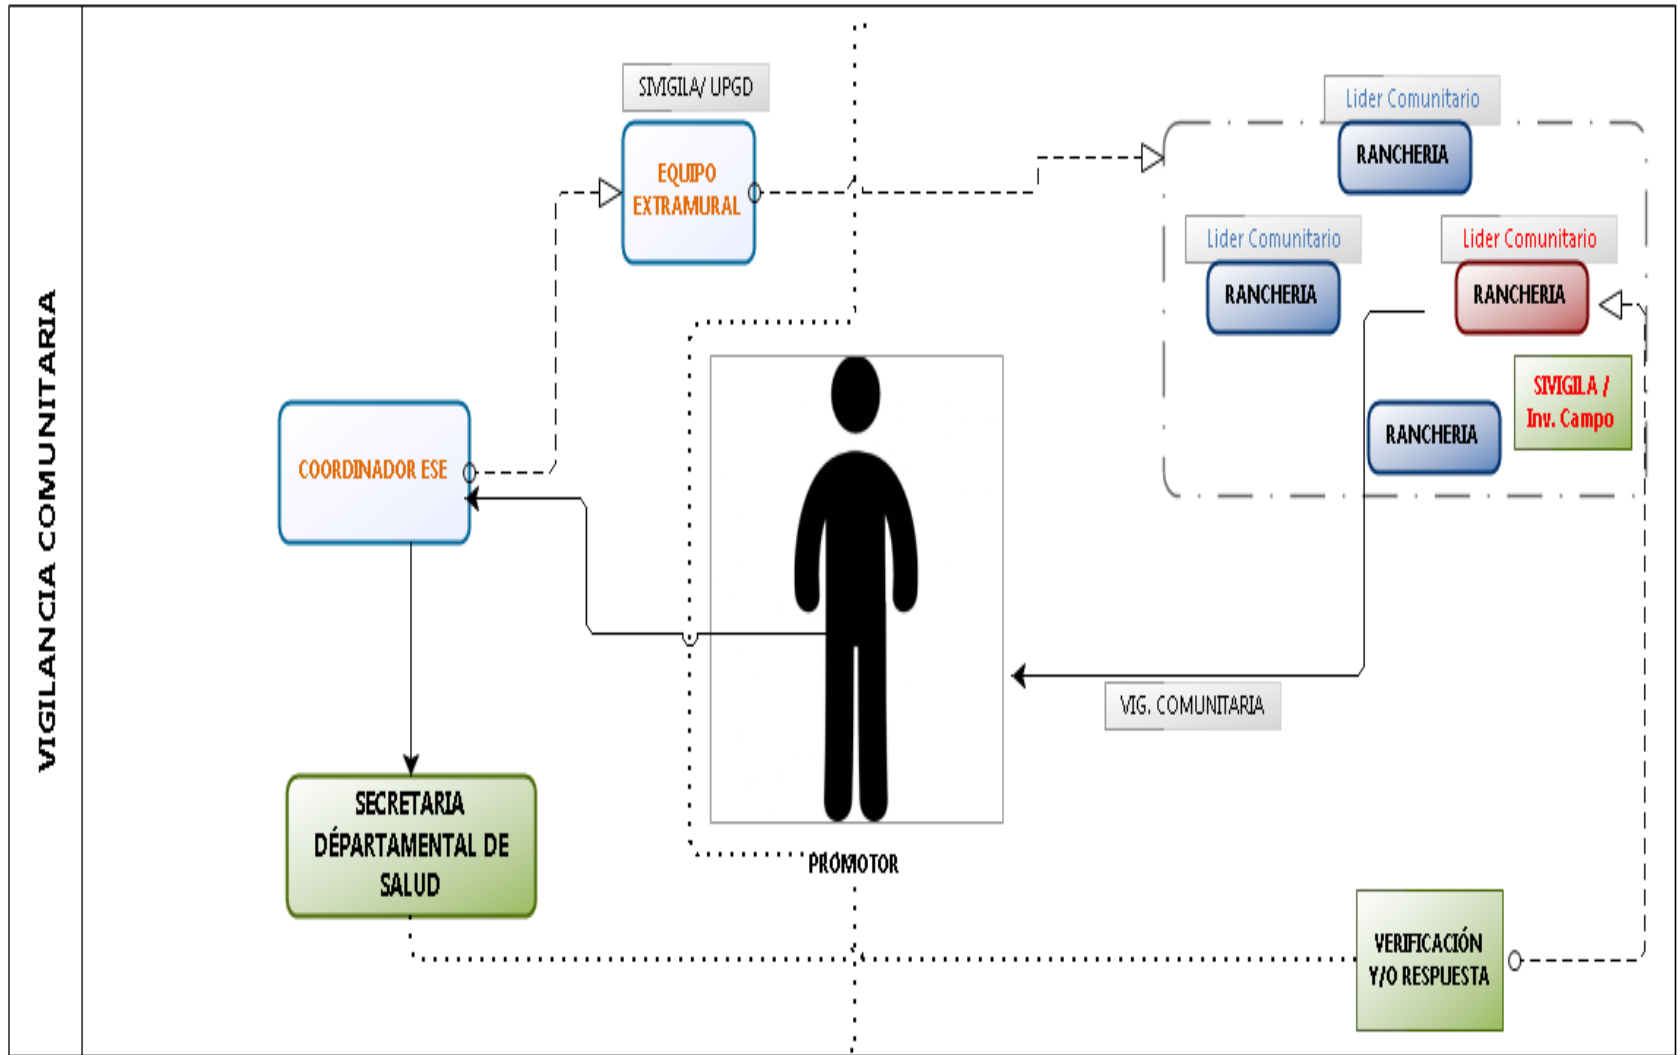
VIGILANCIA COMUNITARIA

SIVIGILA/ UPGD

EQUIPO EXTRAMURAL

Lider Comunitario

RANCHERIA

Lider Comunitario

RANCHERIA

Lider Comunitario

RANCHERIA

SIVIGILA / Inv. Campo

RANCHERIA

COORDINADOR ESE

VIG. COMUNITARIA

SECRETARIA DÉPARTAMENTAL DE SALUD

PROMOTOR

VERIFICACIÓN Y/O RESPUESTA